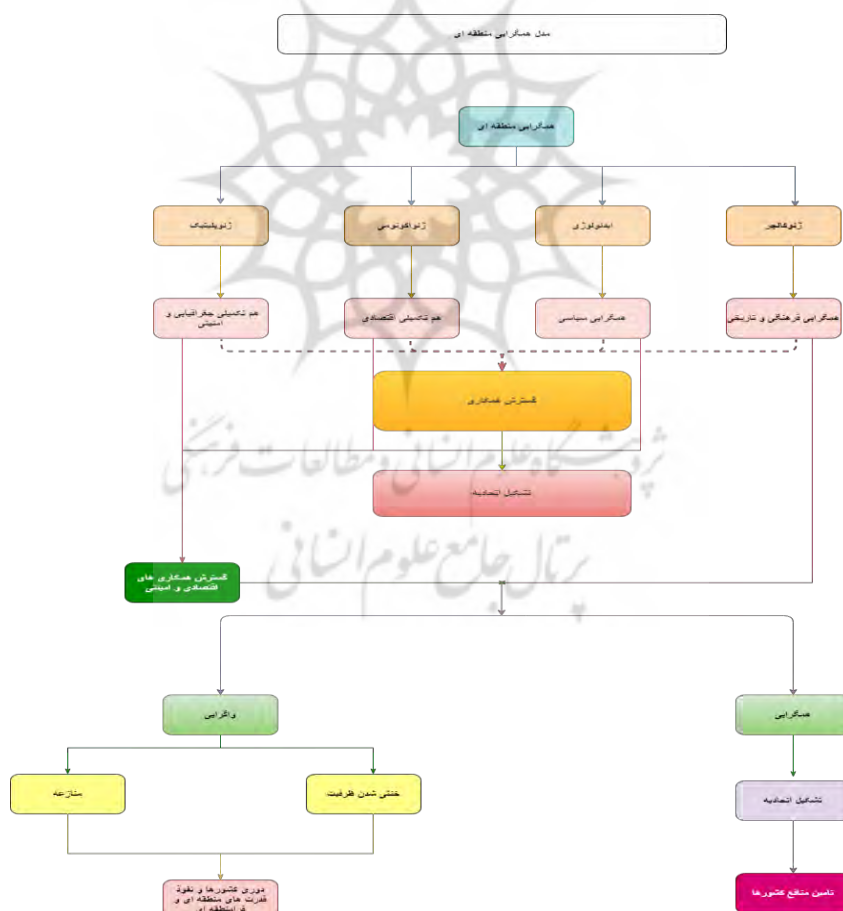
مدل همگرایی منطقه ای

همگرایی منطقه ای

ژئوکالچر

ایدئولوژی

ژئواکونومی

ژئوپلیتیک

همگرایی فرهنگی و تاریخی

همگرایی سیاسی

هم تکمیلی اقتصادی

هم تکمیلی جغرافیایی و امنیتی

گسترش همکاری

تشکیل اتحادیه

گسترش همکاری های اقتصادی و امنیتی

همگرایی

واگرایی

تشکیل اتحادیه

خنثی شدن ظرفیت

منازعه

تامین منافع کشورها

دوری کشورها و نفوذ قدرت های منطقه ای و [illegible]

پژوهشگاه علوم انسانی و مطالعات فرهنگی
پرتال جامع علوم انسانی